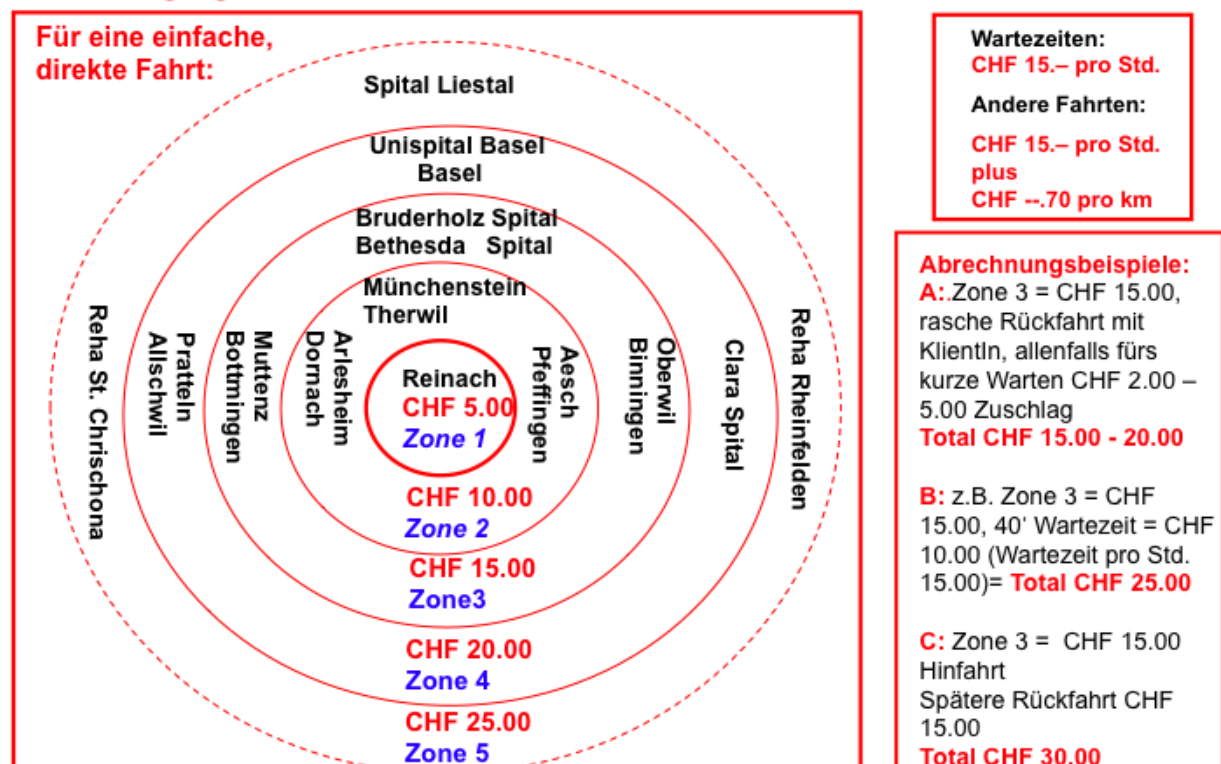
Für eine einfache, direkte Fahrt:

Spital Liestal

Unispital Basel
Basel

Bruderholz Spital
Bethesda Spital

Münchenstein
Therwil

Reinach
CHF 5.00
Zone 1

Arlesheim
Dornach

Aesch
Pfeffingen

CHF 10.00
Zone 2

Muttenz
Bottmingen

Oberwil
Binningen

CHF 15.00
Zone3

Pratteln
Allschwil

Clara Spital

CHF 20.00
Zone 4

Reha St. Chrischona

Reha Rheinfelden

CHF 25.00
Zone 5

Wartezeiten:
CHF 15.– pro Std.

Andere Fahrten:

CHF 15.– pro Std.
plus
CHF --.70 pro km

Abrechnungsbeispiele:
A: Zone 3 = CHF 15.00, rasche Rückfahrt mit KlientIn, allenfalls fürs kurze Warten CHF 2.00 – 5.00 Zuschlag
Total CHF 15.00 - 20.00

B: z.B. Zone 3 = CHF 15.00, 40' Wartezeit = CHF 10.00 (Wartezeit pro Std. 15.00)= Total CHF 25.00

C: Zone 3 = CHF 15.00 Hinfahrt
Spätere Rückfahrt CHF 15.00
Total CHF 30.00